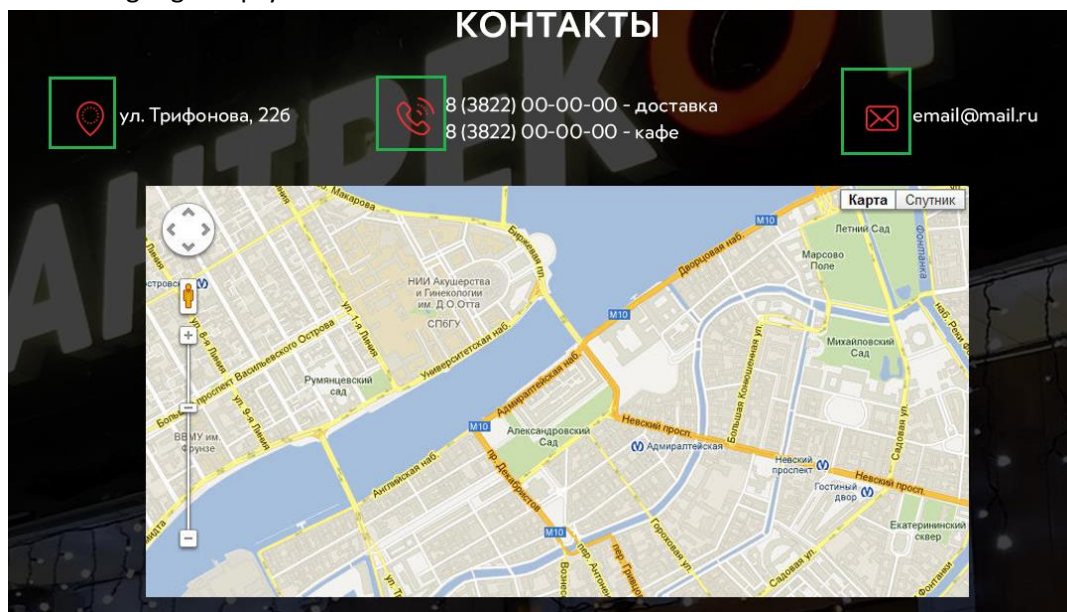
КОНТАКТЫ

ул. Трифонова, 22б

8 (3822) 00-00-00 - доставка
8 (3822) 00-00-00 - кафе

email@mail.ru

Карта Спутник

Макарова
Биржевая пл.
Дворцовая наб.
M10
Летний Сад
Марсово Поле
Фонтанка
НИИ Акушерства и Гинекологии им. Д.О.Отта
СПбГУ
Университетская наб.
1-я Линия
проспект Васильевского Острова
Румянцевский сад
Михайловский Сад
Адмиралтейская наб.
Большая Конюшенная ул.
Невский просп.
Александровский Сад
Адмиралтейская
ВВМУ им. Фрунзе
Английская наб.
пр. Декабристов
Невский проспект
Гостиный двор
Садовая ул.
Екатерининский сквер
Гороховая ул.
M10